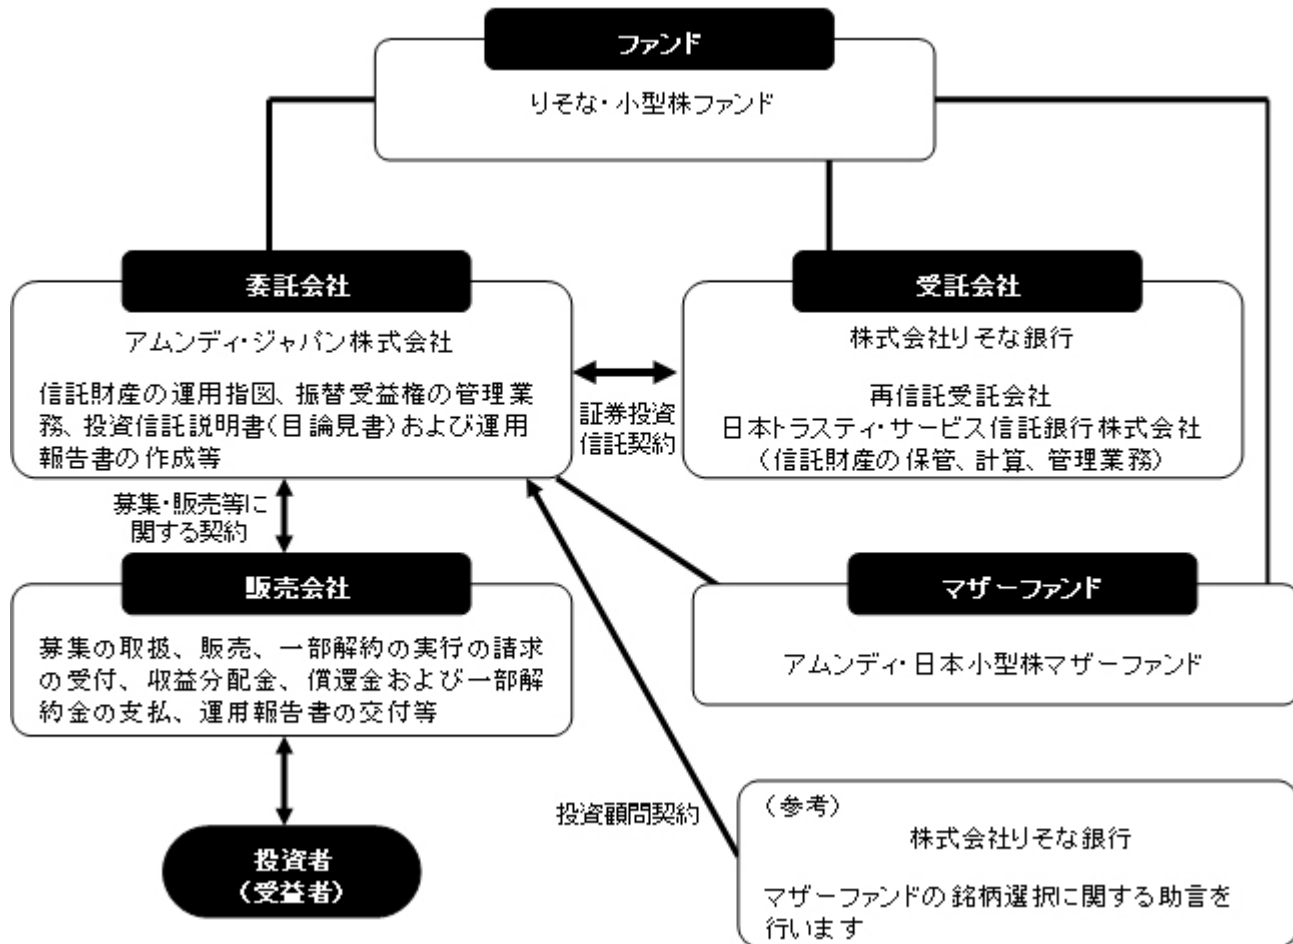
ファンド

りそな・小型株ファンド

委託会社

アムンディ・ジャパン株式会社

信託財産の運用指図、振替受益権の管理業務、投資信託説明書(目論見書)および運用報告書の作成等

証券投資信託契約

受託会社

株式会社りそな銀行

再信託受託会社
日本トラスティ・サービス信託銀行株式会社
(信託財産の保管、計算、管理業務)

募集・販売等に関する契約

販売会社

募集の取扱、販売、一部解約の実行の請求の受付、収益分配金、償還金および一部解約金の支払、運用報告書の交付等

マザーファンド

アムンディ・日本小型株マザーファンド

投資者
(受益者)

投資顧問契約

(参考)
株式会社りそな銀行

マザーファンドの銘柄選択に関する助言を行います